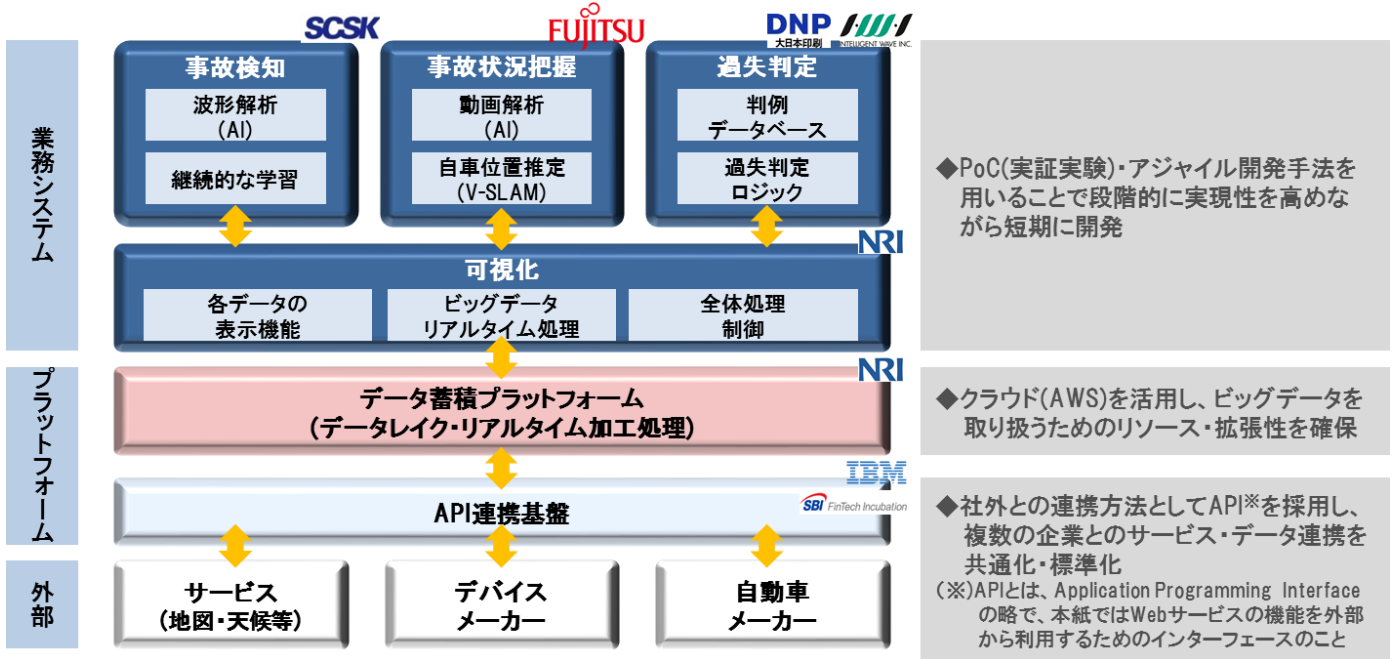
SCSK

FUJITSU

DNP 大日本印刷

INTELLIGENT WAVE INC.

業務システム

事故検知

波形解析(AI)

継続的な学習

事故状況把握

動画解析(AI)

自車位置推定(V-SLAM)

過失判定

判例データベース

過失判定ロジック

NRI

可視化

各データの表示機能

ビッグデータリアルタイム処理

全体処理制御

◆PoC(実証実験)・アジャイル開発手法を用いることで段階的に実現性を高めながら短期に開発

プラットフォーム

NRI

データ蓄積プラットフォーム(データレイク・リアルタイム加工処理)

◆クラウド(AWS)を活用し、ビッグデータを取り扱うためのリソース・拡張性を確保

IBM

SBI FinTech Incubation

API連携基盤

◆社外との連携方法としてAPI※を採用し、複数の企業とのサービス・データ連携を共通化・標準化

(※)APIとは、Application Programming Interfaceの略で、本紙ではWebサービスの機能を外部から利用するためのインターフェースのこと

外部

サービス(地図・天候等)

デバイスメーカー

自動車メーカー